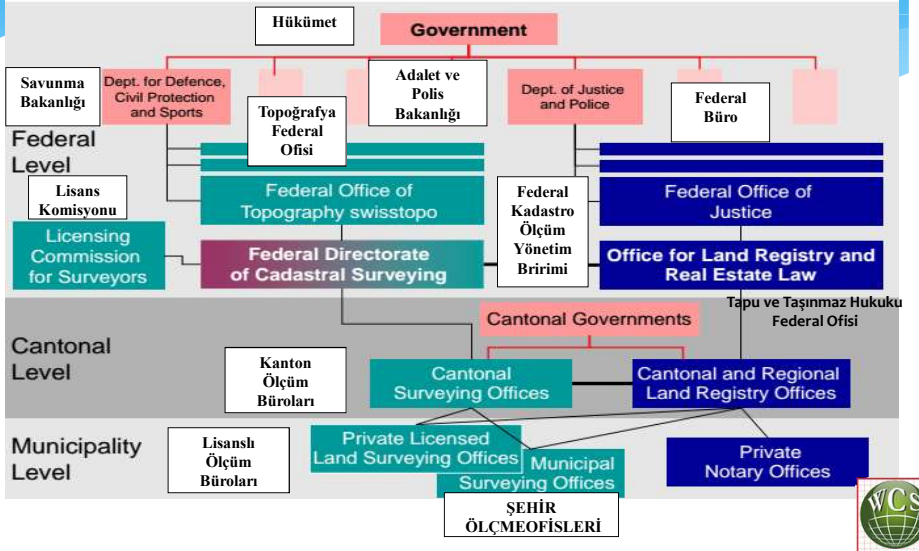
Hükümet

Government

Savunma Bakanlığı

Dept. for Defence, Civil Protection and Sports

Adalet ve Polis Bakanlığı

Dept. of Justice and Police

Federal Büro

Topoğrafya Federal Ofisi

Federal Level

Lisans Komisyonu

Federal Office of Topography swisstopo

Federal Kadastro Ölçüm Yönetim Birimi

Federal Office of Justice

Licensing Commission for Surveyors

Federal Directorate of Cadastral Surveying

Office for Land Registry and Real Estate Law

Tapu ve Taşınmaz Hukuku Federal Ofisi

Cantonal Governments

Cantonal Level

Kanton Ölçüm Büroları

Cantonal Surveying Offices

Cantonal and Regional Land Registry Offices

Municipality Level

Lisanslı Ölçüm Büroları

Private Licensed Land Surveying Offices

Municipal Surveying Offices

Private Notary Offices

ŞEHİR ÖLÇMEOFİSLERİ

WCS